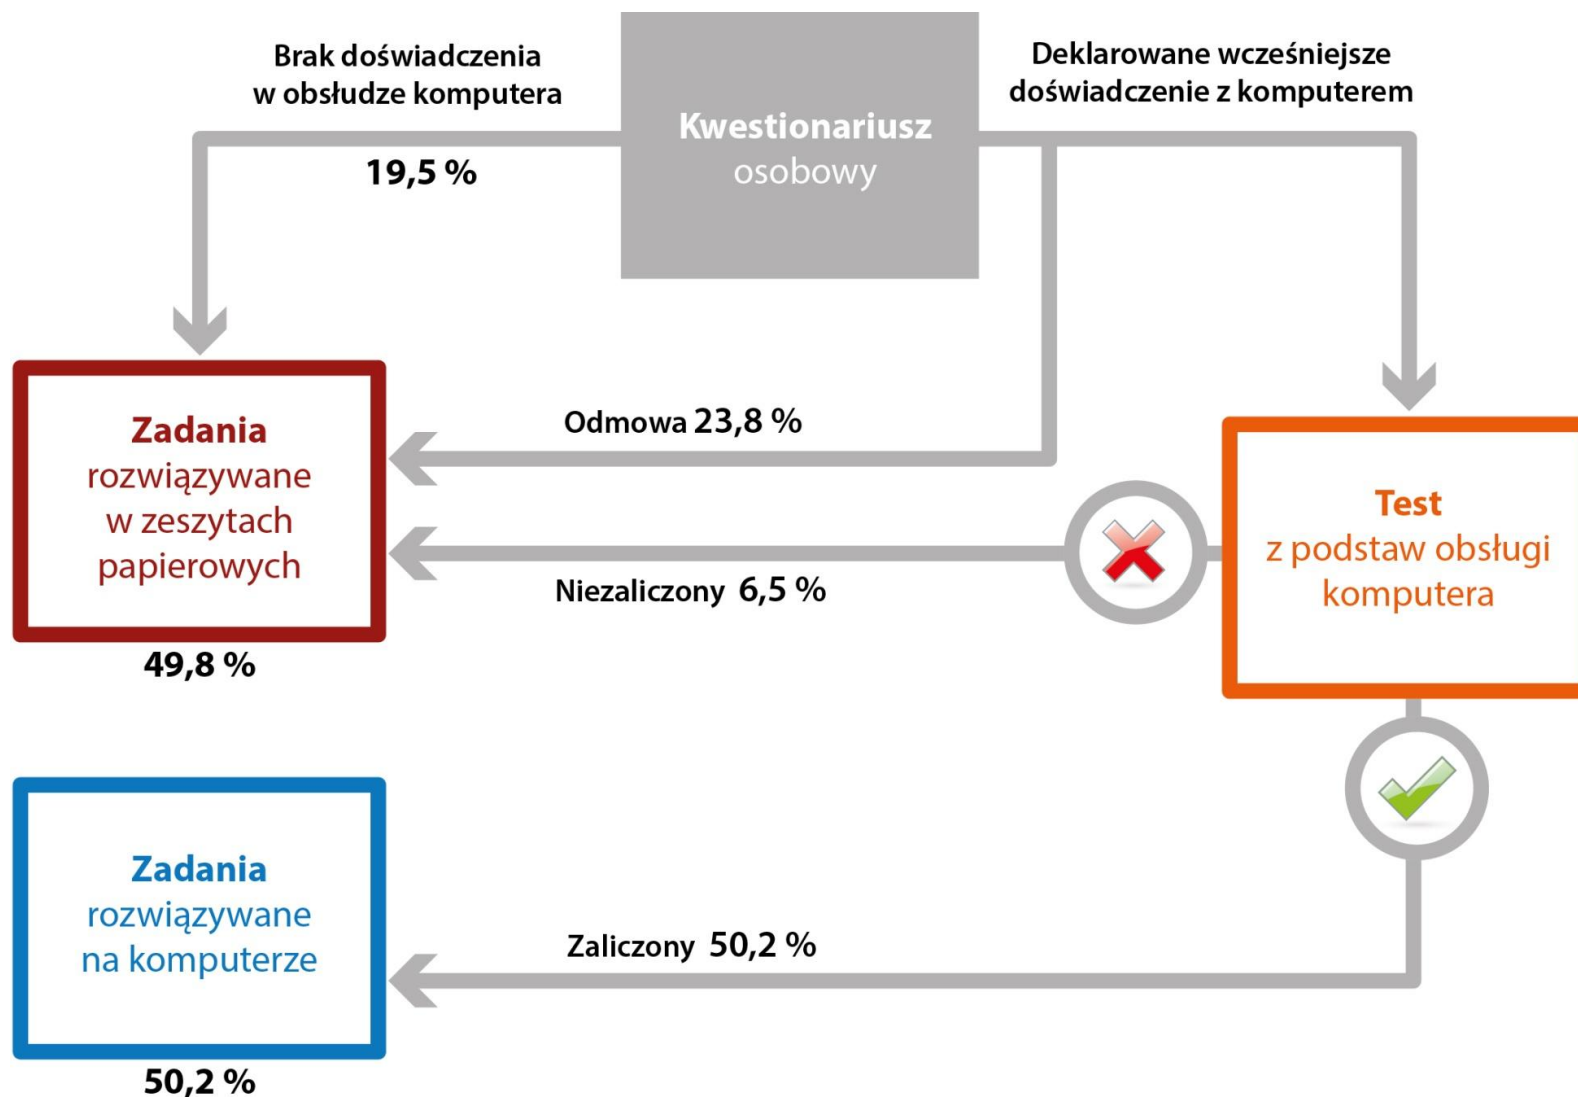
Brak doświadczenia w obsłudze komputera

19,5 %

Kwestionariusz osobowy

Deklarowane wcześniejsze doświadczenie z komputerem

Zadania rozwiązywane w zeszytach papierowych

49,8 %

Odmowa 23,8 %

Niezaliczony 6,5 %

Test z podstaw obsługi komputera

Zadania rozwiązywane na komputerze

50,2 %

Zaliczony 50,2 %